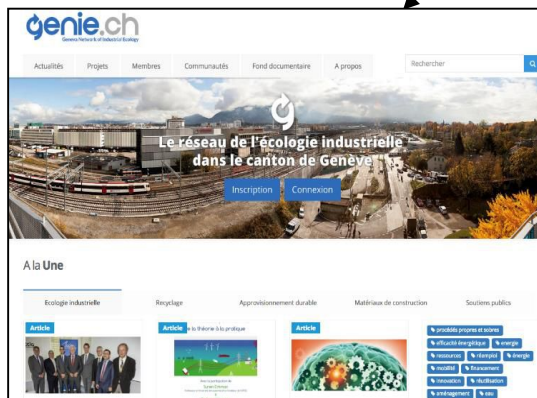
genie.ch
Geneva Network of Industrial Ecology

Actualités Projets Membres Communautés Fond documentaire A propos Rechercher

Le réseau de l'écologie industrielle dans le canton de Genève

Inscription Connexion

A la Une

Ecologie industrielle Recyclage Approvisionnement durable Matériaux de construction Soutiens publics

Article

Article de la théorie à la pratique

Article

procédés propres et sobres
efficacité énergétique
énergie
ressources
réemploi
énergie
mobilité
financement
innovation
réutilisation
aménagement
eau